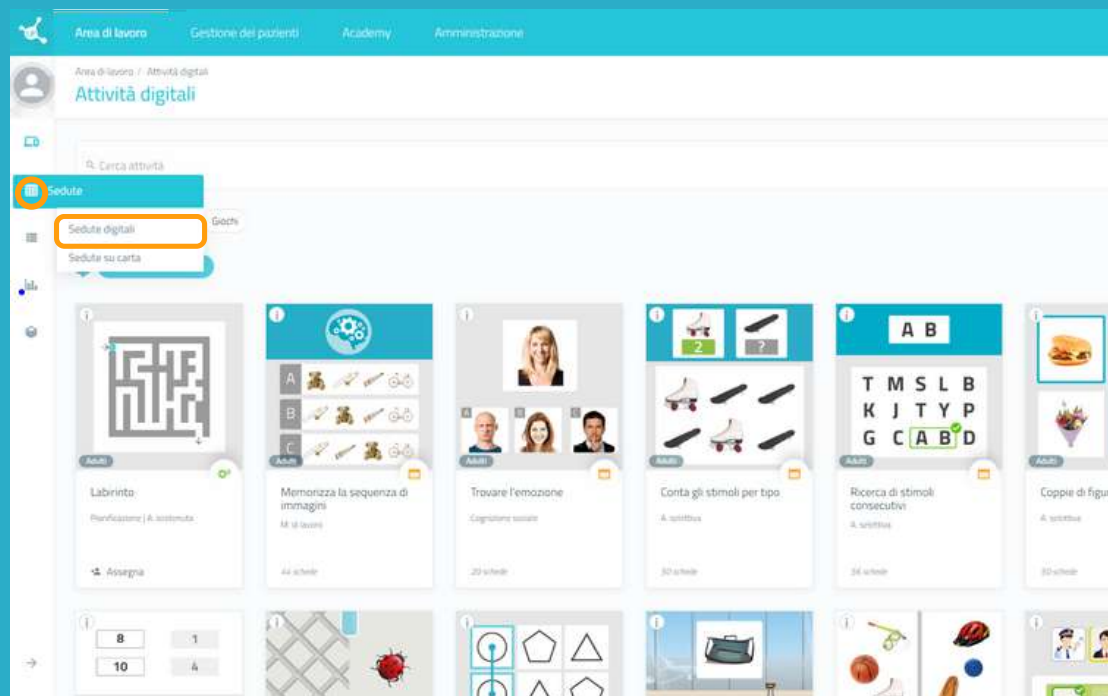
Area di lavoro Gestione dei pazienti Academy Amministrazione

Area di lavoro / Attività digitali
Attività digitali

Cerca attività

Sedute
Sedute digitali
Sedute su carta
Giochi

A B C

Adulti
Labirinto
Pianificazione | A. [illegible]
Assegna

Adulti
Memorizza la sequenza di immagini
M. di lavoro
44 schede

A B C
Adulti
Trovare l'emozione
Cognizione sociale
20 schede

2 ?
Adulti
Conta gli stimoli per tipo
A. selettiva
30 schede

A B
T M S L B
K J T Y P
G C A B D
Adulti
Ricerca di stimoli consecutivi
A. selettiva
56 schede

Adulti
Coppie di figu
A. selettiva
30 schede

8 1
10 4